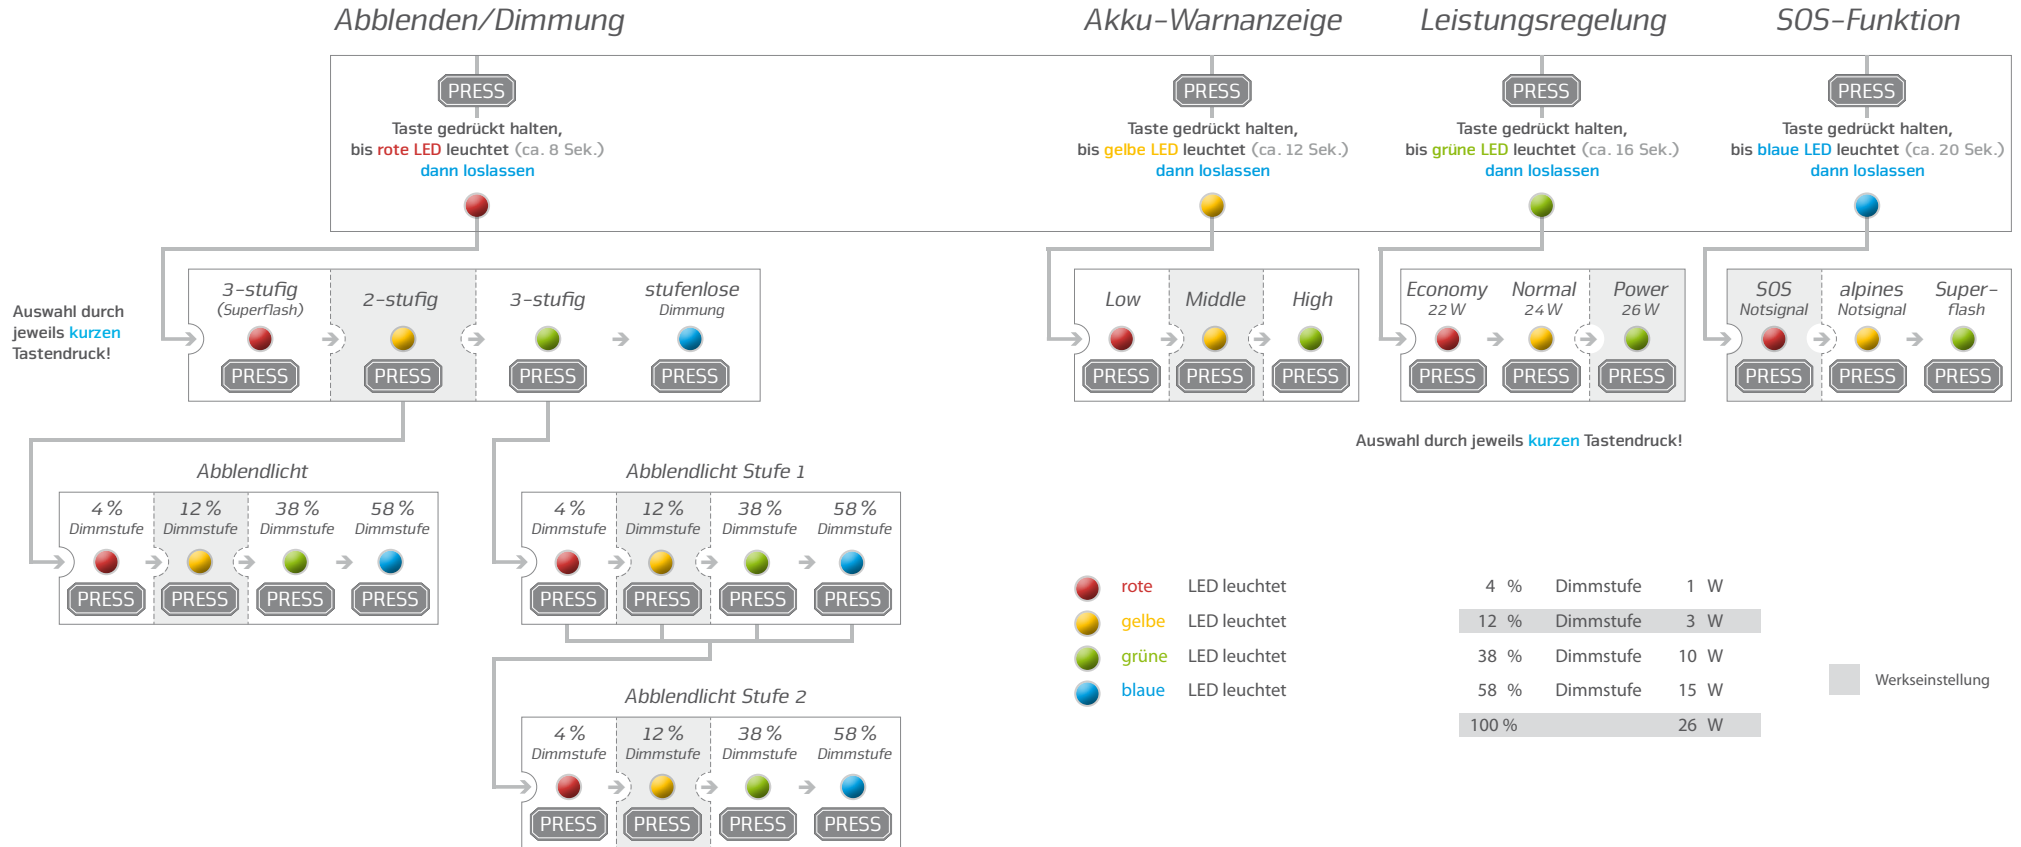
Abblenden/Dimmung

Akku-Warnanzeige

Leistungsregelung

SOS-Funktion

PRESS
Taste gedrückt halten, bis rote LED leuchtet (ca. 8 Sek.) dann loslassen

PRESS
Taste gedrückt halten, bis gelbe LED leuchtet (ca. 12 Sek.) dann loslassen

PRESS
Taste gedrückt halten, bis grüne LED leuchtet (ca. 16 Sek.) dann loslassen

PRESS
Taste gedrückt halten, bis blaue LED leuchtet (ca. 20 Sek.) dann loslassen

Auswahl durch jeweils kurzen Tastendruck!

3-stufig (Superflash) PRESS
2-stufig PRESS
3-stufig PRESS
stufenlose Dimmung PRESS

Low PRESS
Middle PRESS
High PRESS

Economy 22 W PRESS
Normal 24 W PRESS
Power 26 W PRESS

SOS Notsignal PRESS
alpines Notsignal PRESS
Super-flash PRESS

Auswahl durch jeweils kurzen Tastendruck!

Abblendlicht
4 % Dimmstufe PRESS
12 % Dimmstufe PRESS
38 % Dimmstufe PRESS
58 % Dimmstufe PRESS

Abblendlicht Stufe 1
4 % Dimmstufe PRESS
12 % Dimmstufe PRESS
38 % Dimmstufe PRESS
58 % Dimmstufe PRESS

Abblendlicht Stufe 2
4 % Dimmstufe PRESS
12 % Dimmstufe PRESS
38 % Dimmstufe PRESS
58 % Dimmstufe PRESS

rote LED leuchtet
gelbe LED leuchtet
grüne LED leuchtet
blaue LED leuchtet

| 4 % | Dimmstufe | 1 W |
|---|---|---|
| 12 % | Dimmstufe | 3 W |
| 38 % | Dimmstufe | 10 W |
| 58 % | Dimmstufe | 15 W |
| 100 % | | 26 W |

Werkseinstellung